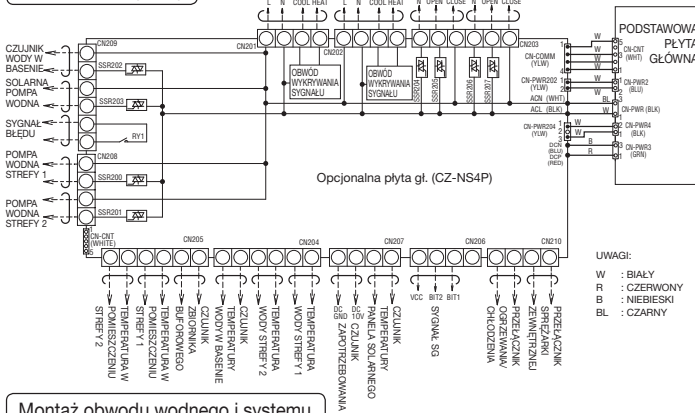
L N COOL HEAT L N COOL HEAT N OPEN CLOSE N OPEN CLOSE

CN209

CZUJNIK WODY W BASENIE

SSR202

SOLARNA POMPA WODNA

SSR203

SYGNAŁ BŁĘDU

RY1

POMPA WODNA STREFY 1

CN208

SSR200

POMPA WODNA STREFY 2

SSR201

CN201

CN202

OBWÓD WYKRYWANIA SYGNAŁU

OBWÓD WYKRYWANIA SYGNAŁU

SSR204 SSR205 SSR206 SSR207

CN203

W W W W

CN-COMM (YLW)

CN-CNT (WHT)

CN-PWR202 (YLW)

ACN (WHT)

ACL (BLK)

W W BL

CN-PWR2 (BLU)

CN-PWR (BLK)

CN-PWR204 (YLW)

W W B R

DCN (BLU) DCP (RED)

CN-PWR4 (BLK)

CN-PWR3 (GRN)

PODSTAWOWA PŁYTA GŁÓWNA

Opcjonalna płyta gł. (CZ-NS4P)

CN-CNT (WHITE)

CN205 CN204 CN207 CN206 CN210

TEMPERATURA W POMIESZCZENIU STREFY 2

TEMPERATURA W POMIESZCZENIU

CZUJNIK BUFOROWEGO ZBIORNIKA

CZUJNIK TEMPERATURY WODY W BASENIE

CZUJNIK TEMPERATURY WODY STREFY 2

CZUJNIK TEMPERATURY WODY STREFY 1

DC GND DC 10V

CZUJNIK ZAPOTRZEBOWANIA

CZUJNIK TEMPERATURY PANELA SOLARNEGO

VCC BIT2 BIT1

SYGNAŁ SG

PRZEŁĄCZNIK OGRZEWANIA/ CHŁODZENIA

PRZEŁĄCZNIK ZEWNĘTRZNEJ SPRĘŻARKI

UWAGI:

W : BIAŁY
R : CZERWONY
B : NIEBIESKI
BL : CZARNY

Montaż obwodu wodnego i systemu